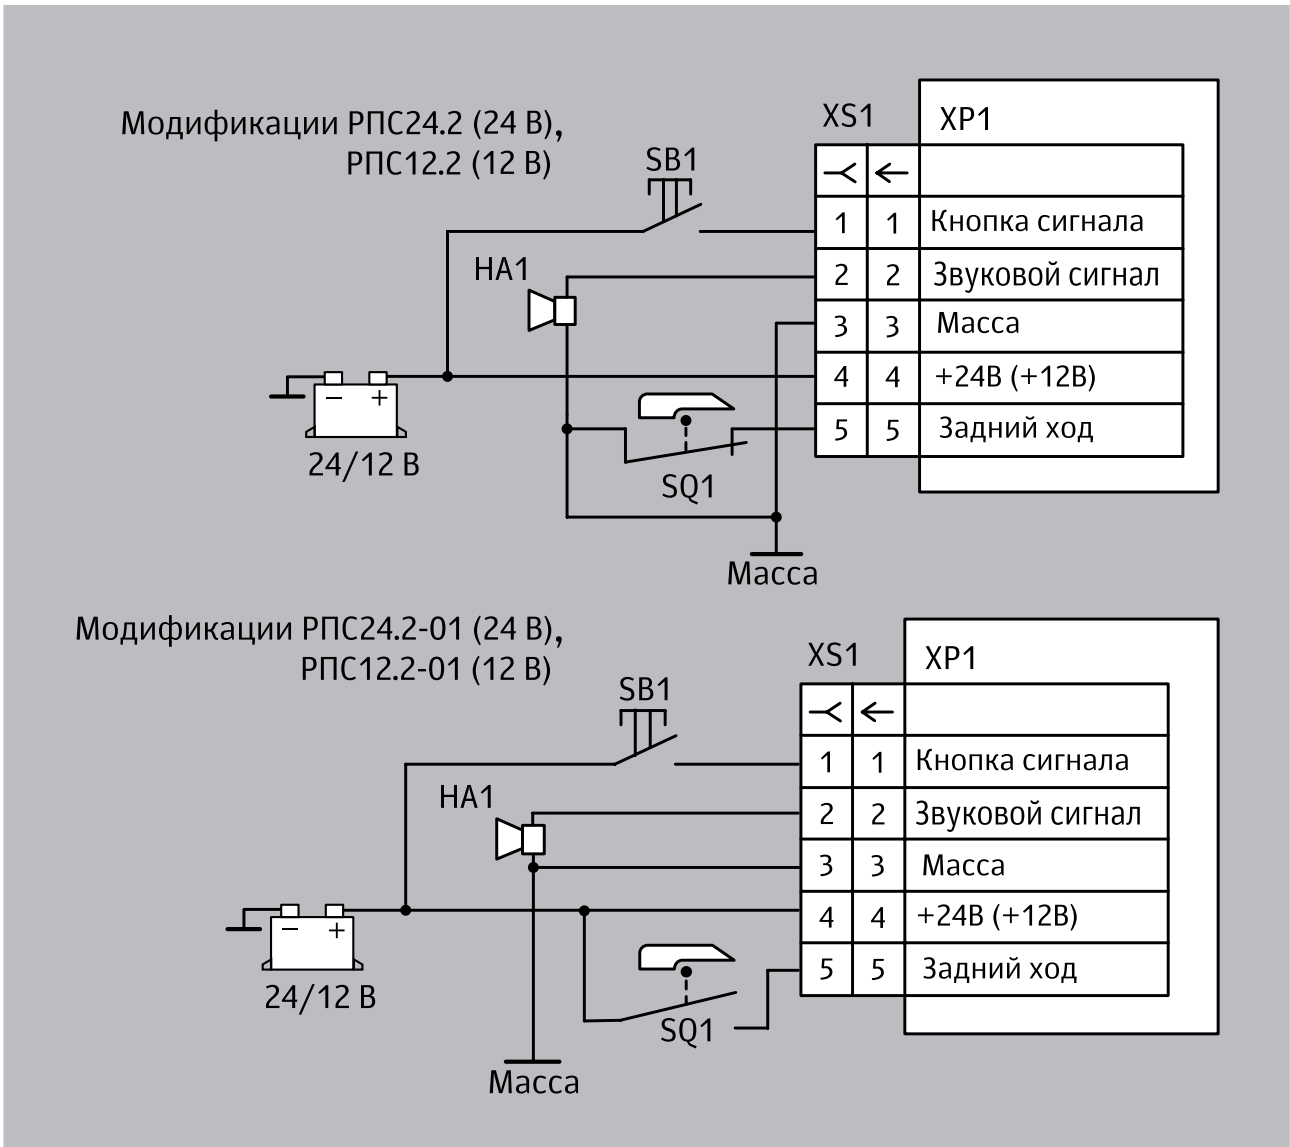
Модификации РПС24.2 (24 В), РПС12.2 (12 В)

XS1

XP1

SB1

HA1

| ≺ | ← | |
|---|---|---|
| 1 | 1 | Кнопка сигнала |
| 2 | 2 | Звуковой сигнал |
| 3 | 3 | Масса |
| 4 | 4 | +24В (+12В) |
| 5 | 5 | Задний ход |

24/12 В

SQ1

Масса

Модификации РПС24.2-01 (24 В), РПС12.2-01 (12 В)

XS1

XP1

SB1

HA1

| ≺ | ← | |
|---|---|---|
| 1 | 1 | Кнопка сигнала |
| 2 | 2 | Звуковой сигнал |
| 3 | 3 | Масса |
| 4 | 4 | +24В (+12В) |
| 5 | 5 | Задний ход |

24/12 В

SQ1

Масса